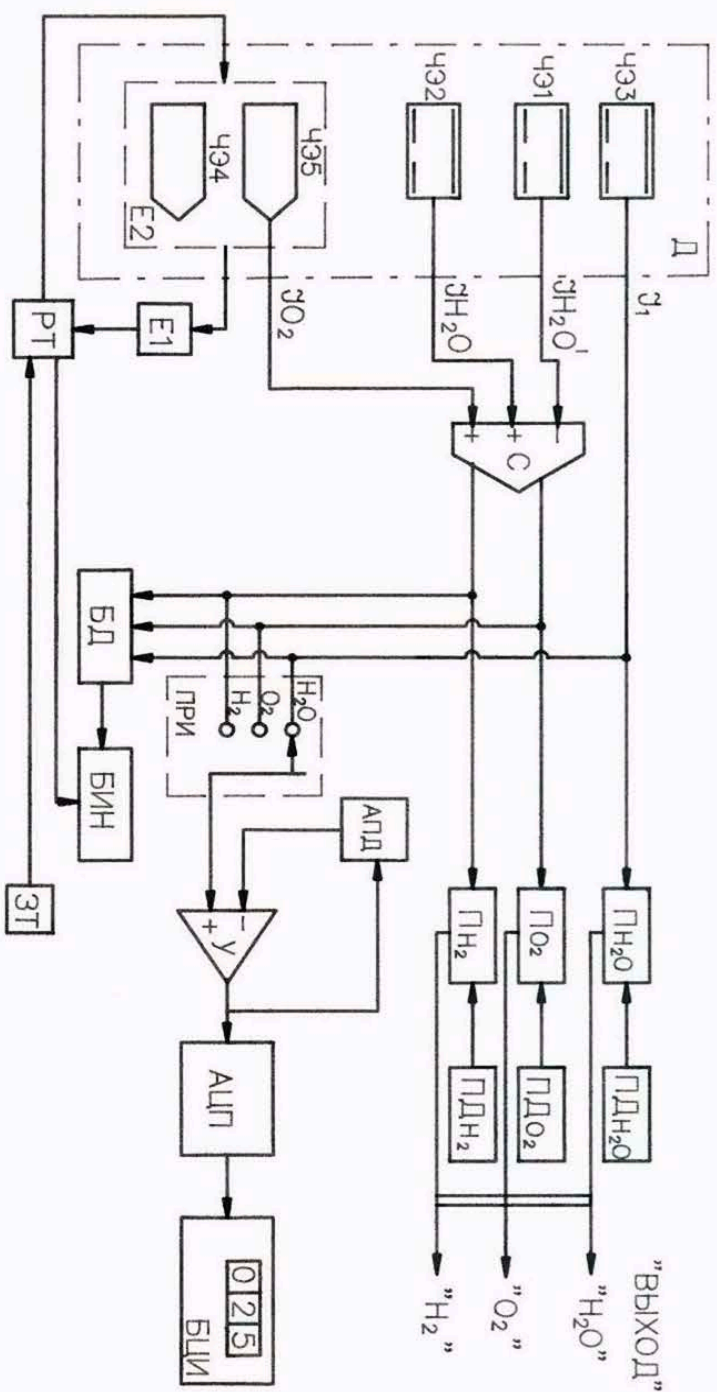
Д
ЧЭ2
ЧЭ1
ЧЭ3
ЧЭ4
ЧЭ5
Е2
$JO_2$
$JH_2O$
$JH_2O'$
$J_1$
РТ
Е1
+
+
–
С
БД
ПРИ
$H_2$
$O_2$
$H_2O$
БИН
ЗТ
АПД
+
–
У
АЦП
БЦИ
0 2 5
$П_{H_2}$
$П_{O_2}$
$П_{H_2O}$
$ПД_{H_2}$
$ПД_{O_2}$
$ПД_{H_2O}$
"$H_2$"
"$O_2$"
"$H_2O$"
"ВЫХОД"